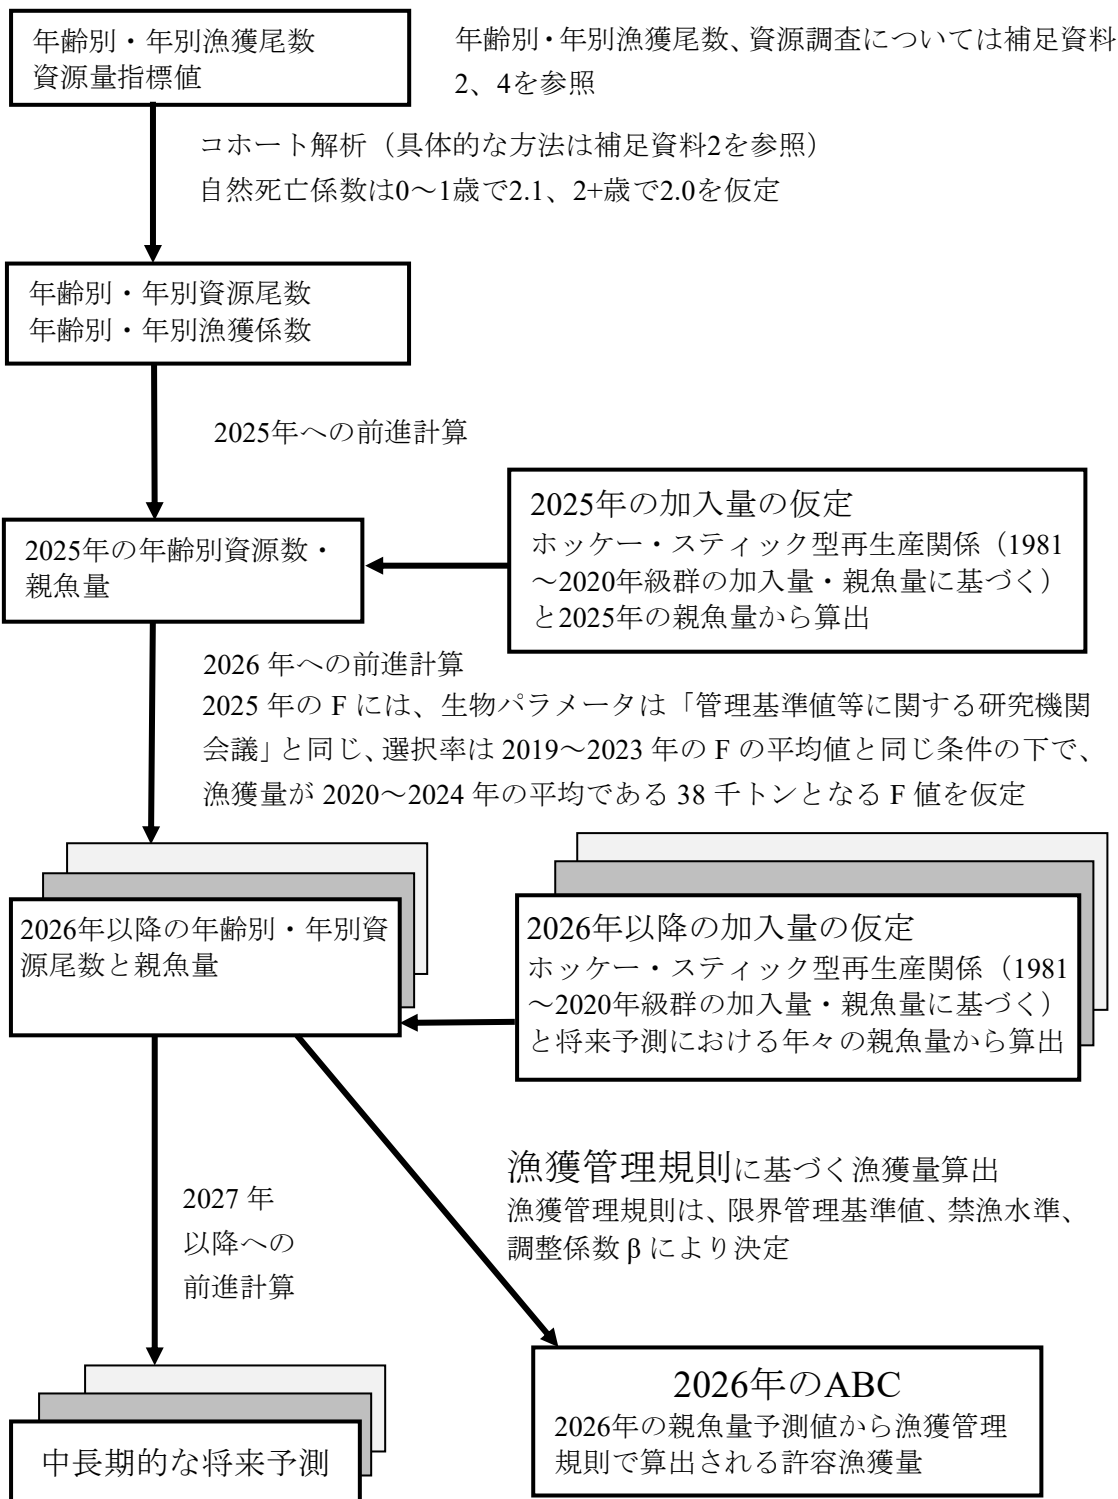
年齢別・年別漁獲尾数
資源量指標値

年齢別・年別漁獲尾数、資源調査については補足資料2、4を参照

コホート解析（具体的な方法は補足資料2を参照）
自然死亡係数は0〜1歳で2.1、2+歳で2.0を仮定

年齢別・年別資源尾数
年齢別・年別漁獲係数

2025年への前進計算

2025年の加入量の仮定
ホッケー・スティック型再生産関係（1981〜2020年級群の加入量・親魚量に基づく）と2025年の親魚量から算出

2025年の年齢別資源数・親魚量

2026 年への前進計算
2025 年の F には、生物パラメータは「管理基準値等に関する研究機関会議」と同じ、選択率は 2019〜2023 年の F の平均値と同じ条件の下で、漁獲量が 2020〜2024 年の平均である 38 千トンとなる F 値を仮定

2026年以降の年齢別・年別資源尾数と親魚量

2026年以降の加入量の仮定
ホッケー・スティック型再生産関係（1981〜2020年級群の加入量・親魚量に基づく）と将来予測における年々の親魚量から算出

2027 年以降への前進計算

漁獲管理規則に基づく漁獲量算出
漁獲管理規則は、限界管理基準値、禁漁水準、調整係数 β により決定

中長期的な将来予測

2026年のABC
2026年の親魚量予測値から漁獲管理規則で算出される許容漁獲量